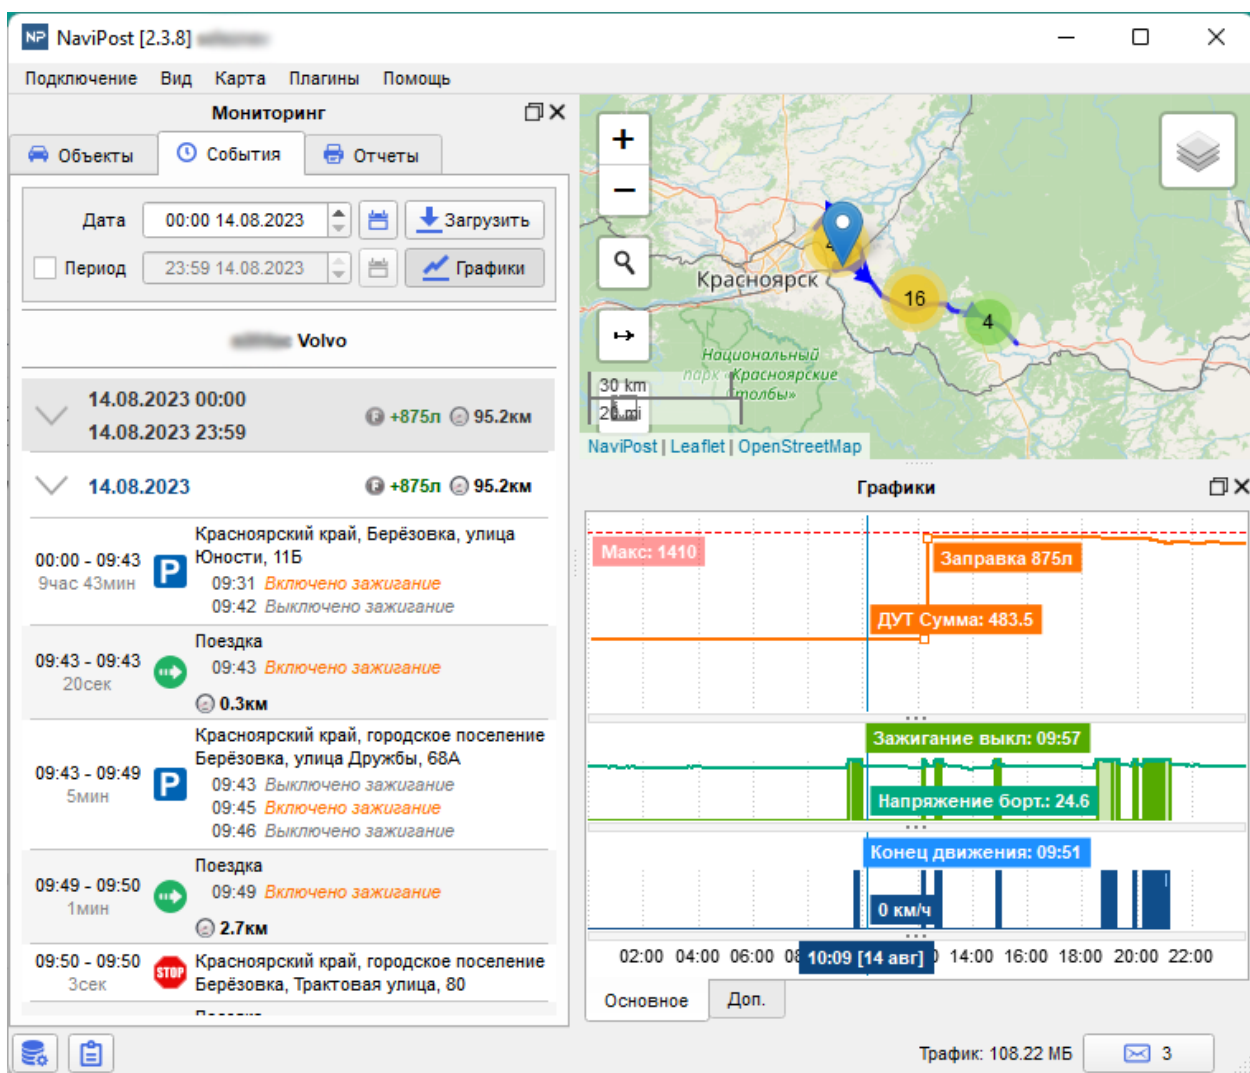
NaviPost [2.3.8] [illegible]

Подключение Вид Карта Плагины Помощь

Мониторинг

Объекты События Отчеты

Дата 00:00 14.08.2023 Загрузить

Период 23:59 14.08.2023 Графики

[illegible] Volvo

14.08.2023 00:00
14.08.2023 23:59
+875л 95.2км

14.08.2023 +875л 95.2км

00:00 - 09:43
9час 43мин
Красноярский край, Берёзовка, улица Юности, 11Б
09:31 Включено зажигание
09:42 Выключено зажигание

09:43 - 09:43
20сек
Поездка
09:43 Включено зажигание
0.3км

09:43 - 09:49
5мин
Красноярский край, городское поселение Берёзовка, улица Дружбы, 68А
09:43 Выключено зажигание
09:45 Включено зажигание
09:46 Выключено зажигание

09:49 - 09:50
1мин
Поездка
09:49 Включено зажигание
2.7км

09:50 - 09:50
3сек
STOP
Красноярский край, городское поселение Берёзовка, Трактовая улица, 80

+
−
Красноярск
16
4
Национальный парк «Красноярские Столбы»
30 km
20 mi
NaviPost | Leaflet | OpenStreetMap

Графики

Макс: 1410
Заправка 875л
ДУТ Сумма: 483.5
Зажигание выкл: 09:57
Напряжение борт.: 24.6
Конец движения: 09:51
0 км/ч
02:00 04:00 06:00 08 10:09 [14 авг] 14:00 16:00 18:00 20:00 22:00

Основное Доп.

Трафик: 108.22 МБ 3